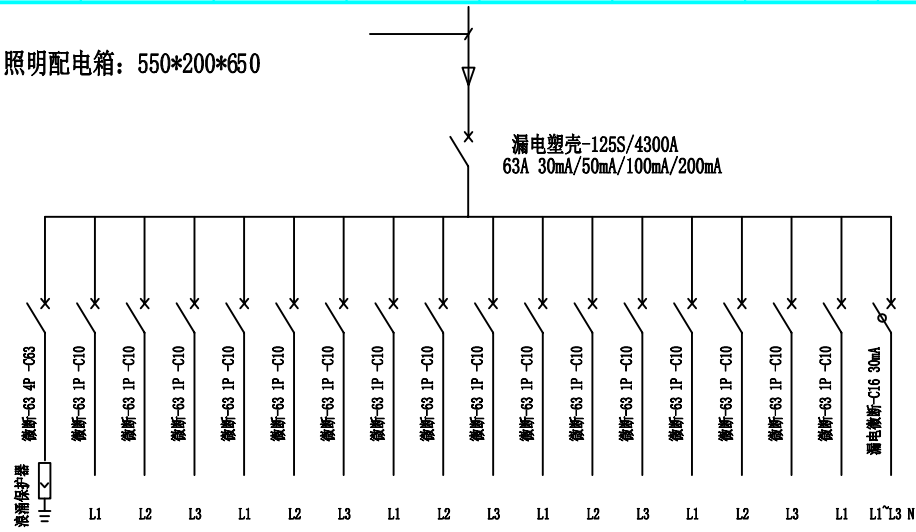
照明配电箱：550*200*650

漏电塑壳-125S/4300A
63A 30mA/50mA/100mA/200mA

微断-63 4P -C63
微断-63 1P -C10
微断-63 1P -C10
微断-63 1P -C10
微断-63 1P -C10
微断-63 1P -C10
微断-63 1P -C10
微断-63 1P -C10
微断-63 1P -C10
微断-63 1P -C10
微断-63 1P -C10
微断-63 1P -C10
微断-63 1P -C10
微断-63 1P -C10
微断-63 1P -C10
微断-63 1P -C10
微断-63 1P -C10
漏电微断-C16 30mA

浪涌保护器

L1 L2 L3 L1 L2 L3 L1 L2 L3 L1 L2 L3 L1 L2 L3 L1 L1~L3 N